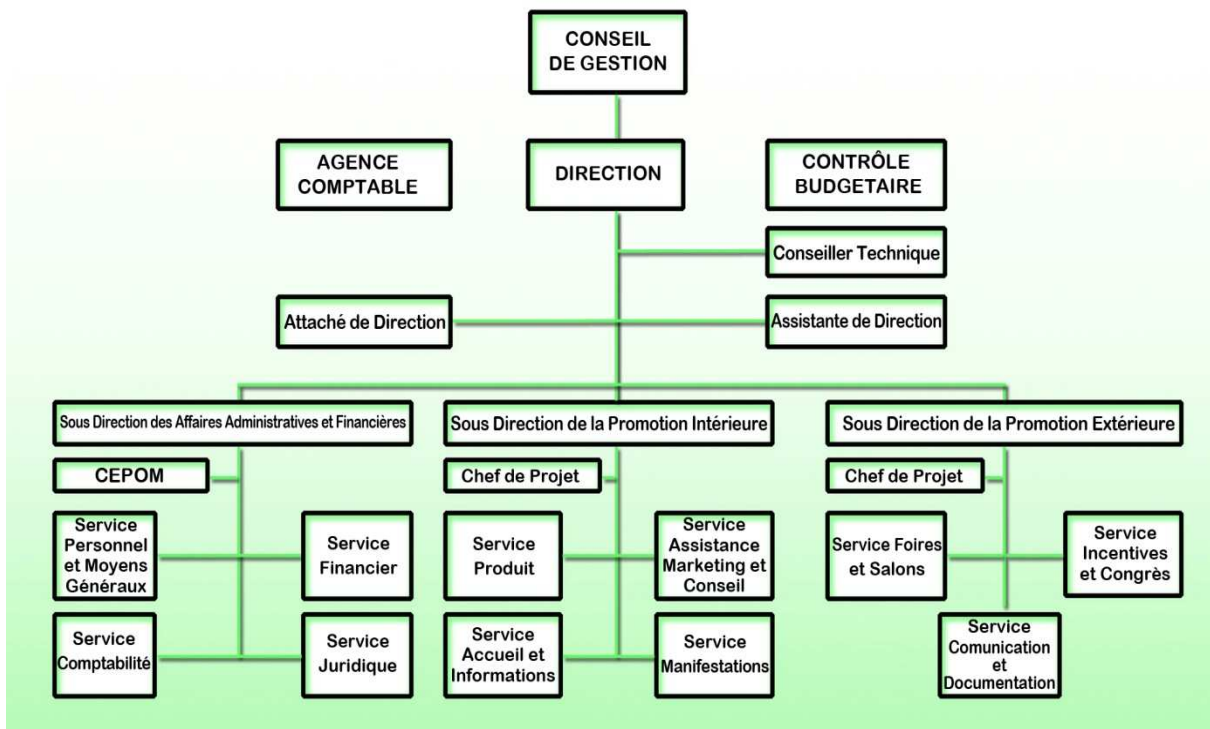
CONSEIL DE GESTION

AGENCE COMPTABLE

DIRECTION

CONTRÔLE BUDGETAIRE

Conseiller Technique

Attaché de Direction

Assistante de Direction

Sous Direction des Affaires Administratives et Financières

Sous Direction de la Promotion Intérieure

Sous Direction de la Promotion Extérieure

CEPOM

Service Personnel et Moyens Généraux

Service Financier

Service Comptabilité

Service Juridique

Chef de Projet

Service Produit

Service Assistance Marketing et Conseil

Service Accueil et Informations

Service Manifestations

Chef de Projet

Service Foires et Salons

Service Incentives et Congrès

Service Comunication et Documentation